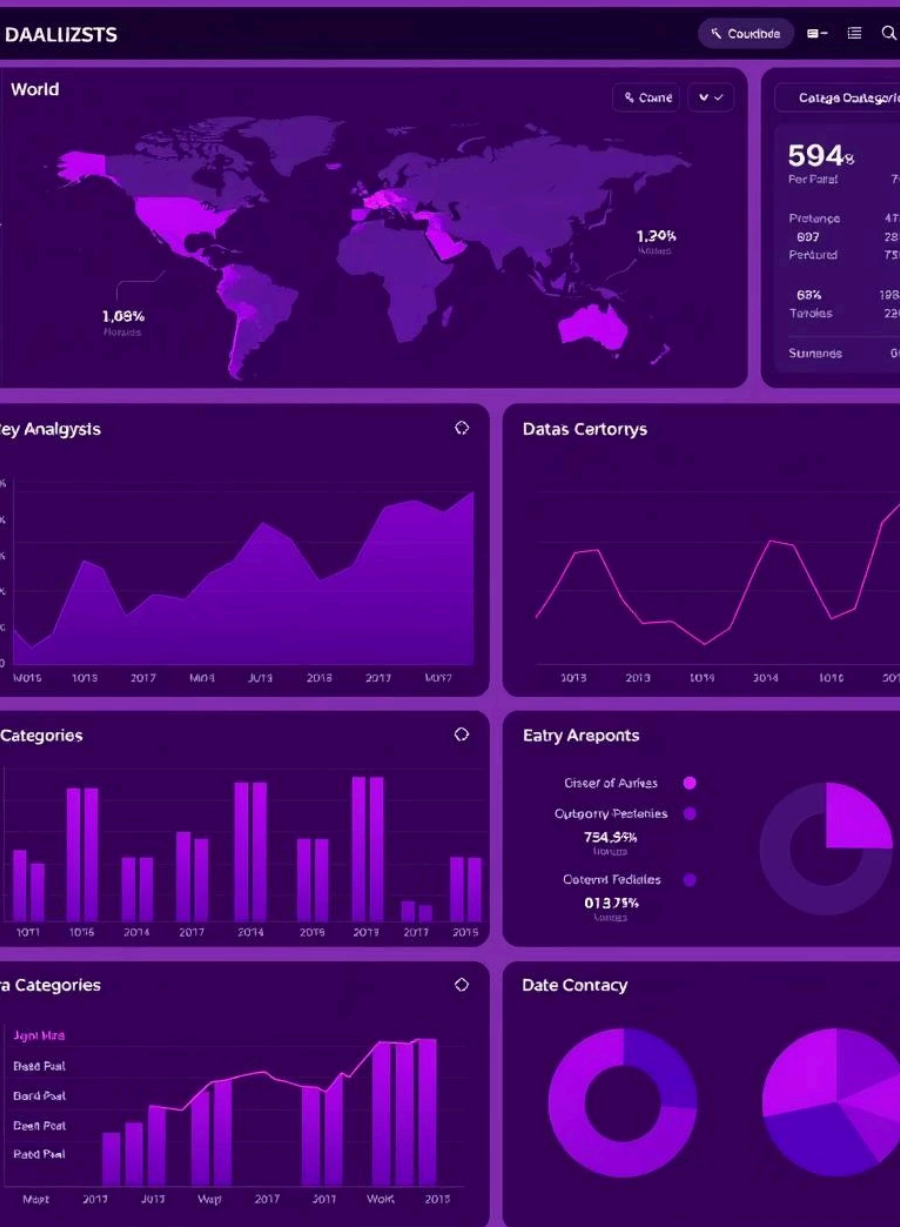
DAALLIZSTS

Couldbde

World

Cone

1,20%

1,09%

Catega Oategaric

594

Per Patal

7

Pretange

47

897

28

Pentored

73

68%

19

Tatdes

22

Sumands

0

ey Analgysts

W015 1015 2017 Mi03 JU13 2018 2017 M017

Datas Certorys

2013 2013 1019 2014 1010 201

Categories

1011 1016 2014 2017 2014 2019 2013 2017 2015

Eatry Areponts

Oiser of Arfies

Outgorry Pestenies

754.54%

Cotemd Fedides

013.75%

a Categories

Jgnl Mira

Besd Psal

Bard Psal

Desd Psal

Patd Psal

Mapt 2017 J013 Wap 2017 2017 WoK 2015

Date Contacy